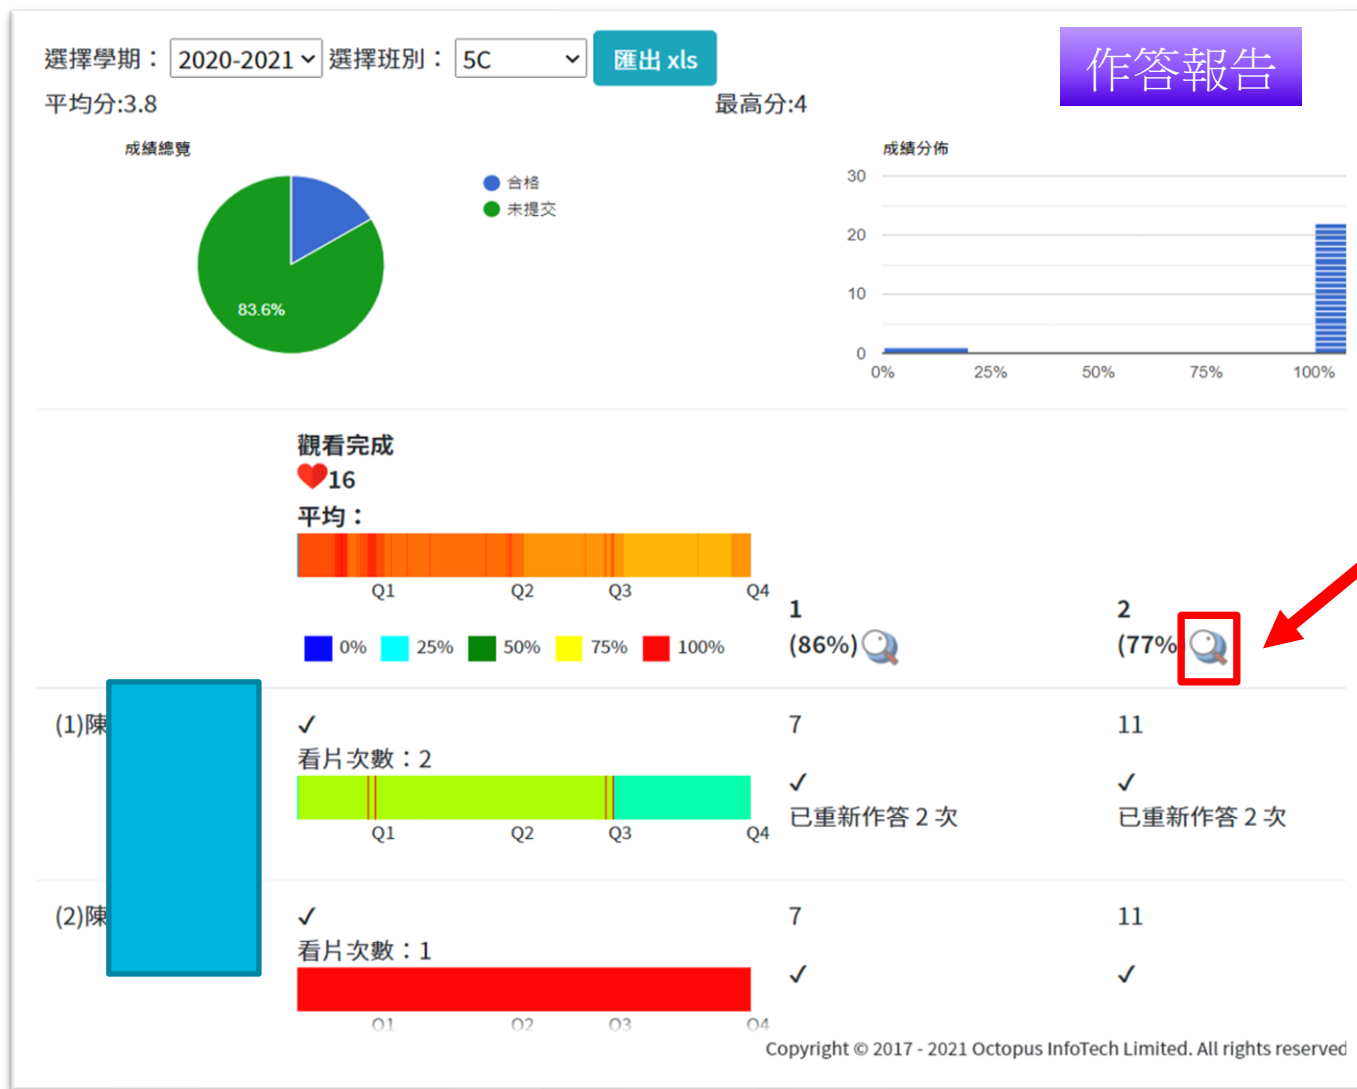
選擇學期： 2020-2021 選擇班別： 5C 匯出 xls

作答報告

平均分:3.8

最高分:4

成績總覽

合格
未提交

83.6%

成績分佈

30
20
10
0
0% 25% 50% 75% 100%

觀看完成
16
平均：

Q1 Q2 Q3 Q4

0% 25% 50% 75% 100%

1
(86%)

2
(77%)

(1)陳

✓
看片次數：2

Q1 Q2 Q3 Q4

7
✓
已重新作答 2 次

11
✓
已重新作答 2 次

(2)陳

✓
看片次數：1

Q1 Q2 Q3 Q4

7
✓

11
✓

Copyright © 2017 - 2021 Octopus InfoTech Limited. All rights reserved